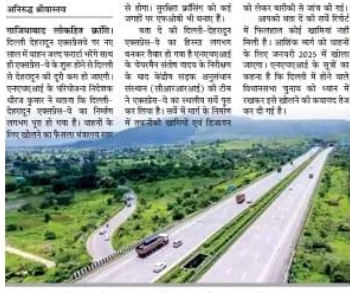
अनिरुद्ध श्रीवास्तव

गाजियाबाद लोकहित क्रांति। दिल्ली देहरादून एक्सप्रेसवे पर जल्द ही वाहन जल्द फर्राटा भरेंगे साथ ही एक्सप्रेस-वे के शुरू होने से दिल्ली से देहरादून की दूरी कम हो जाएगी। एनएचएआई के परियोजना निदेशक धीरज कुमार ने बताया कि दिल्ली-देहरादून एक्सप्रेस-वे का निर्माण लगभग पूरा हो गया है। वाहनों के लिए खोलने का फैसला मंत्रालय स्तर

से होगा। सुरक्षा ऑडिटिंग को कई जगहों पर एनओसी भी बनता है।

बता दें की दिल्ली-देहरादून एक्सप्रेस-वे का हिस्सा लगभग बनकर तैयार हो गया है एनएचएआई के केंद्रीय मंत्रालय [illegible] के निर्देशन के बाद केंद्रीय सड़क अनुसंधान संस्थान (सीआरआरआई) की टीम ने एक्सप्रेस-वे का स्थलीय सर्वे पूरा कर लिया है। सर्वे में सड़क के निर्माण में तकनीकी खामियों एवं डिजाइन

को लेकर बारीकी से जांच की गई। अपको बता दें की सर्वे रिपोर्ट में फिलहाल कोई खामियां नहीं मिली है। आधिकारिक बातों का दावा है कि 2025 में खोला जाएगा। एनएचएआई के सूत्रों का कहना है कि दिल्ली में होने वाले विधानसभा चुनाव को ध्यान में रखकर इसे खोलने की कवायद तेज कर दी गई है।